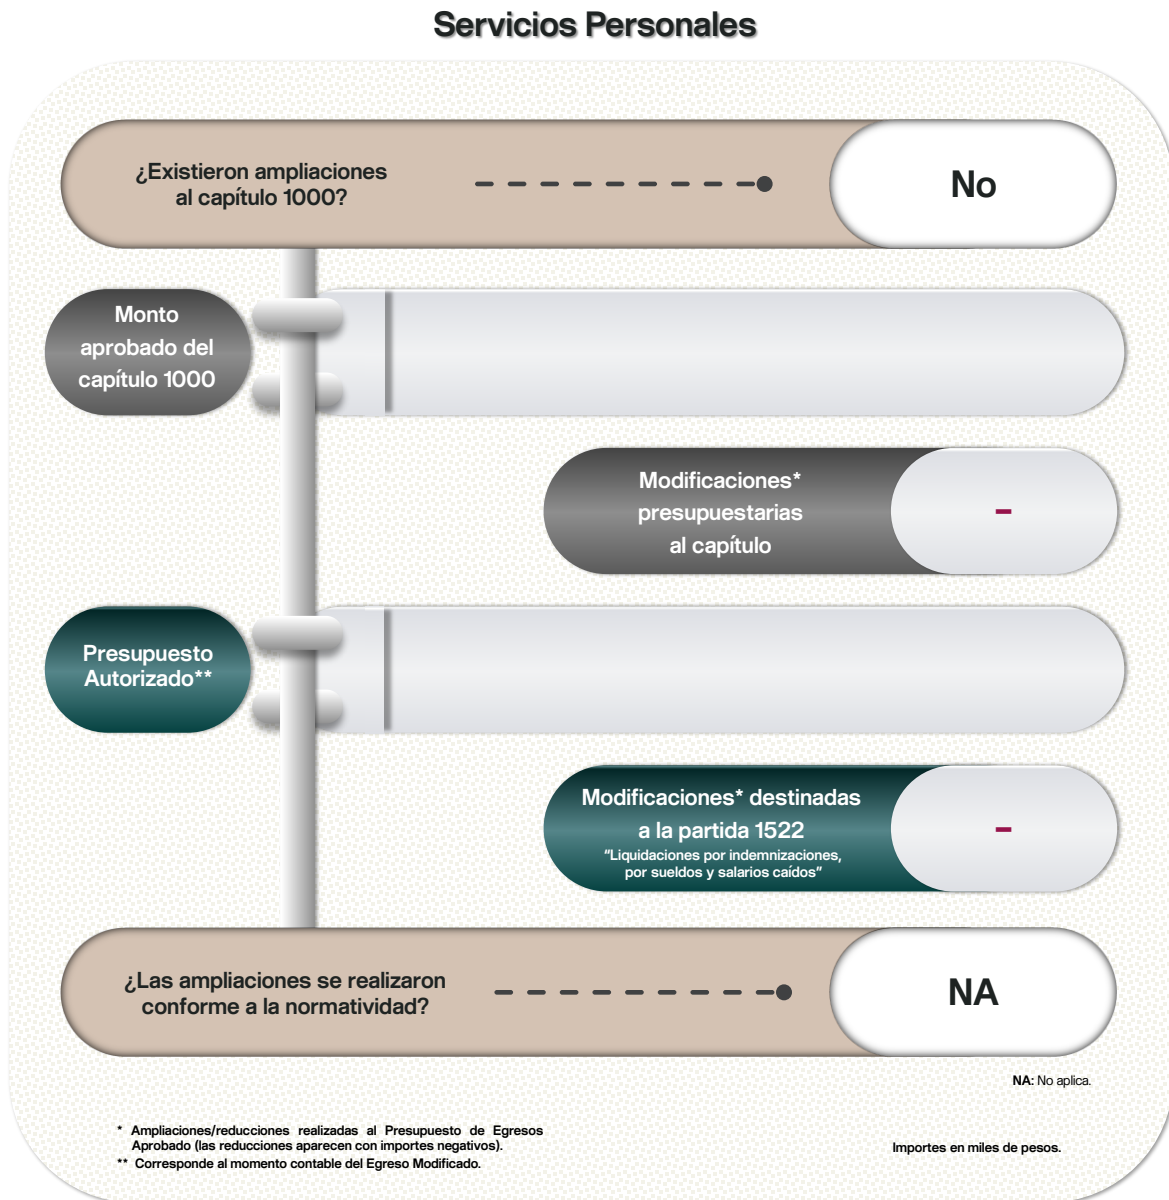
Servicios Personales

¿Existieron ampliaciones al capítulo 1000?

No

Monto aprobado del capítulo 1000

Modificaciones* presupuestarias al capítulo

-

Presupuesto Autorizado**

Modificaciones* destinadas a la partida 1522
"Liquidaciones por indemnizaciones, por sueldos y salarios caídos"

-

¿Las ampliaciones se realizaron conforme a la normatividad?

NA

NA: No aplica.

* Ampliaciones/reducciones realizadas al Presupuesto de Egresos Aprobado (las reducciones aparecen con importes negativos).
** Corresponde al momento contable del Egreso Modificado.

Importes en miles de pesos.